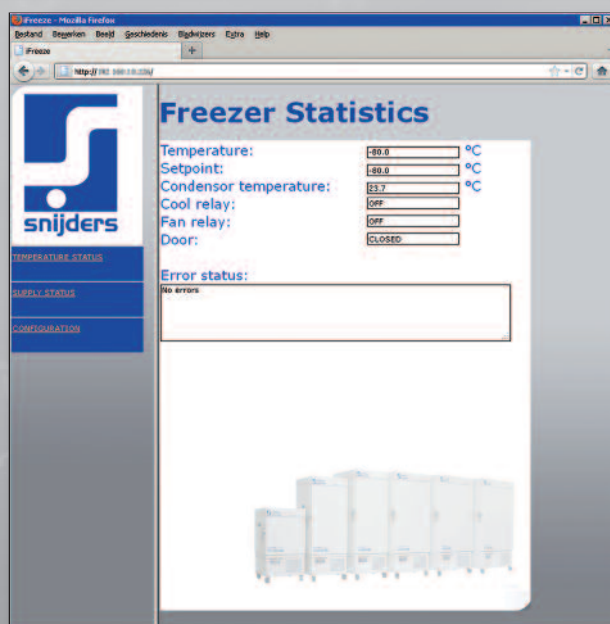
iFreeze - Mozilla Firefox

Bestand Bewerken Beeld Geschiedenis Bladwijzers Extra Help

iFreeze +

http://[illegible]/

snijders

TEMPERATURE STATUS

SUPPLY STATUS

CONFIGURATION

Freezer Statistics

Temperature: -80.0 °C
Setpoint: -80.0 °C
Condensor temperature: 23.7 °C
Cool relay: OFF
Fan relay: OFF
Door: CLOSED

Error status:

No errors